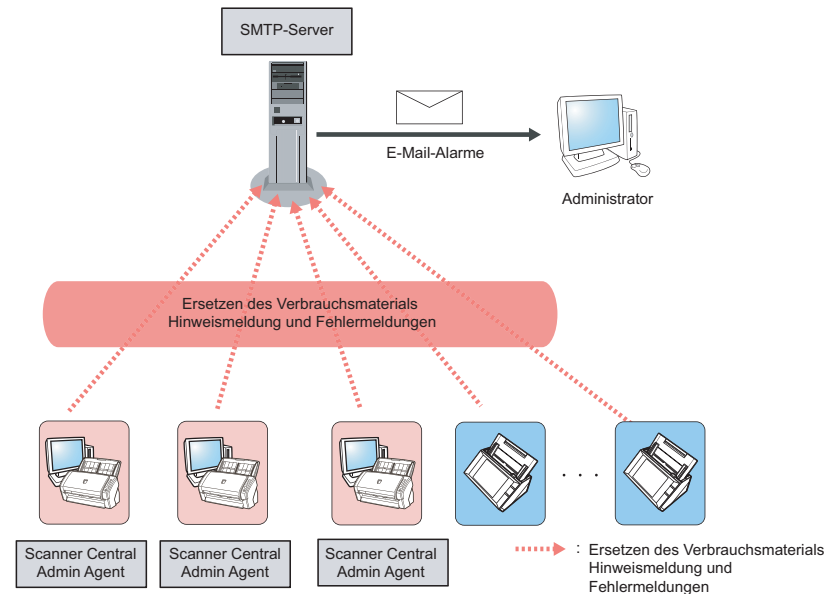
SMTP-Server

E-Mail-Alarme

Administrator

Ersetzen des Verbrauchsmaterials
Hinweismeldung und Fehlermeldungen

. . .

Scanner Central Admin Agent

Scanner Central Admin Agent

Scanner Central Admin Agent

: Ersetzen des Verbrauchsmaterials Hinweismeldung und Fehlermeldungen